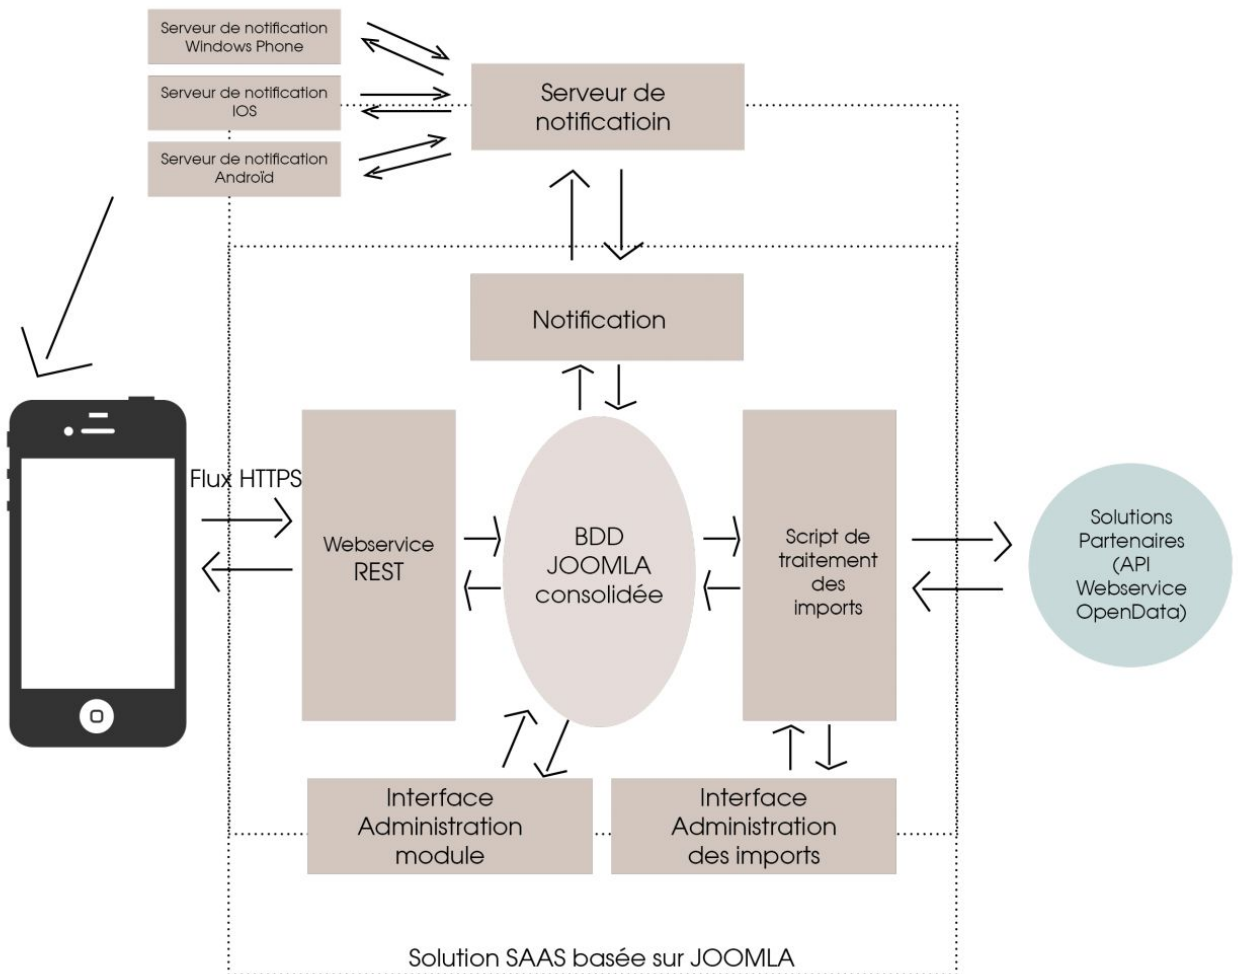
Serveur de notification Windows Phone

Serveur de notification IOS

Serveur de notification Androïd

Serveur de notificatioin

Notification

Flux HTTPS

Webservice REST

BDD JOOMLA consolidée

Script de traitement des imports

Solutions Partenaires (API Webservice OpenData)

Interface Administration module

Interface Administration des imports

Solution SAAS basée sur JOOMLA